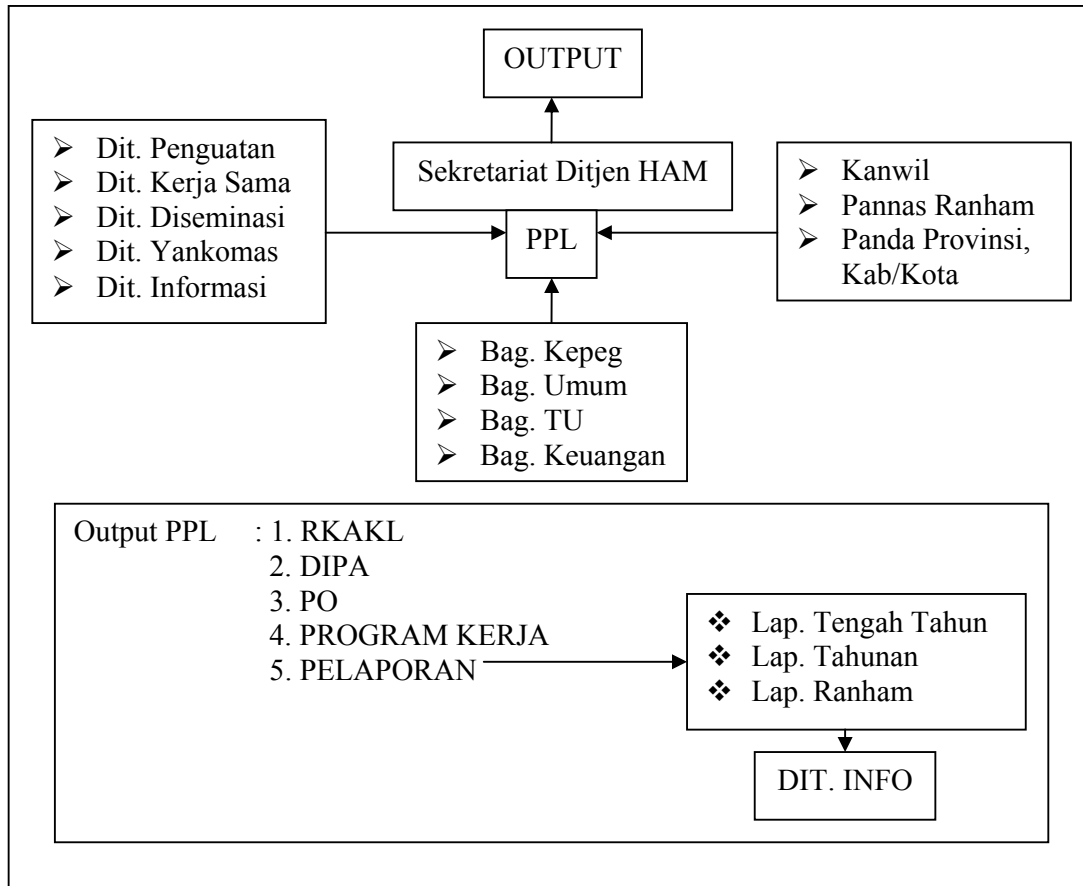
OUTPUT

Sekretariat Ditjen HAM

- Dit. Penguatan
- Dit. Kerja Sama
- Dit. Diseminasi
- Dit. Yankomas
- Dit. Informasi

PPL

- Kanwil
- Pannas Ranham
- Panda Provinsi, Kab/Kota

- Bag. Kepeg
- Bag. Umum
- Bag. TU
- Bag. Keuangan

Output PPL : 1. RKAKL
2. DIPA
3. PO
4. PROGRAM KERJA
5. PELAPORAN

- Lap. Tengah Tahun
- Lap. Tahunan
- Lap. Ranham

DIT. INFO